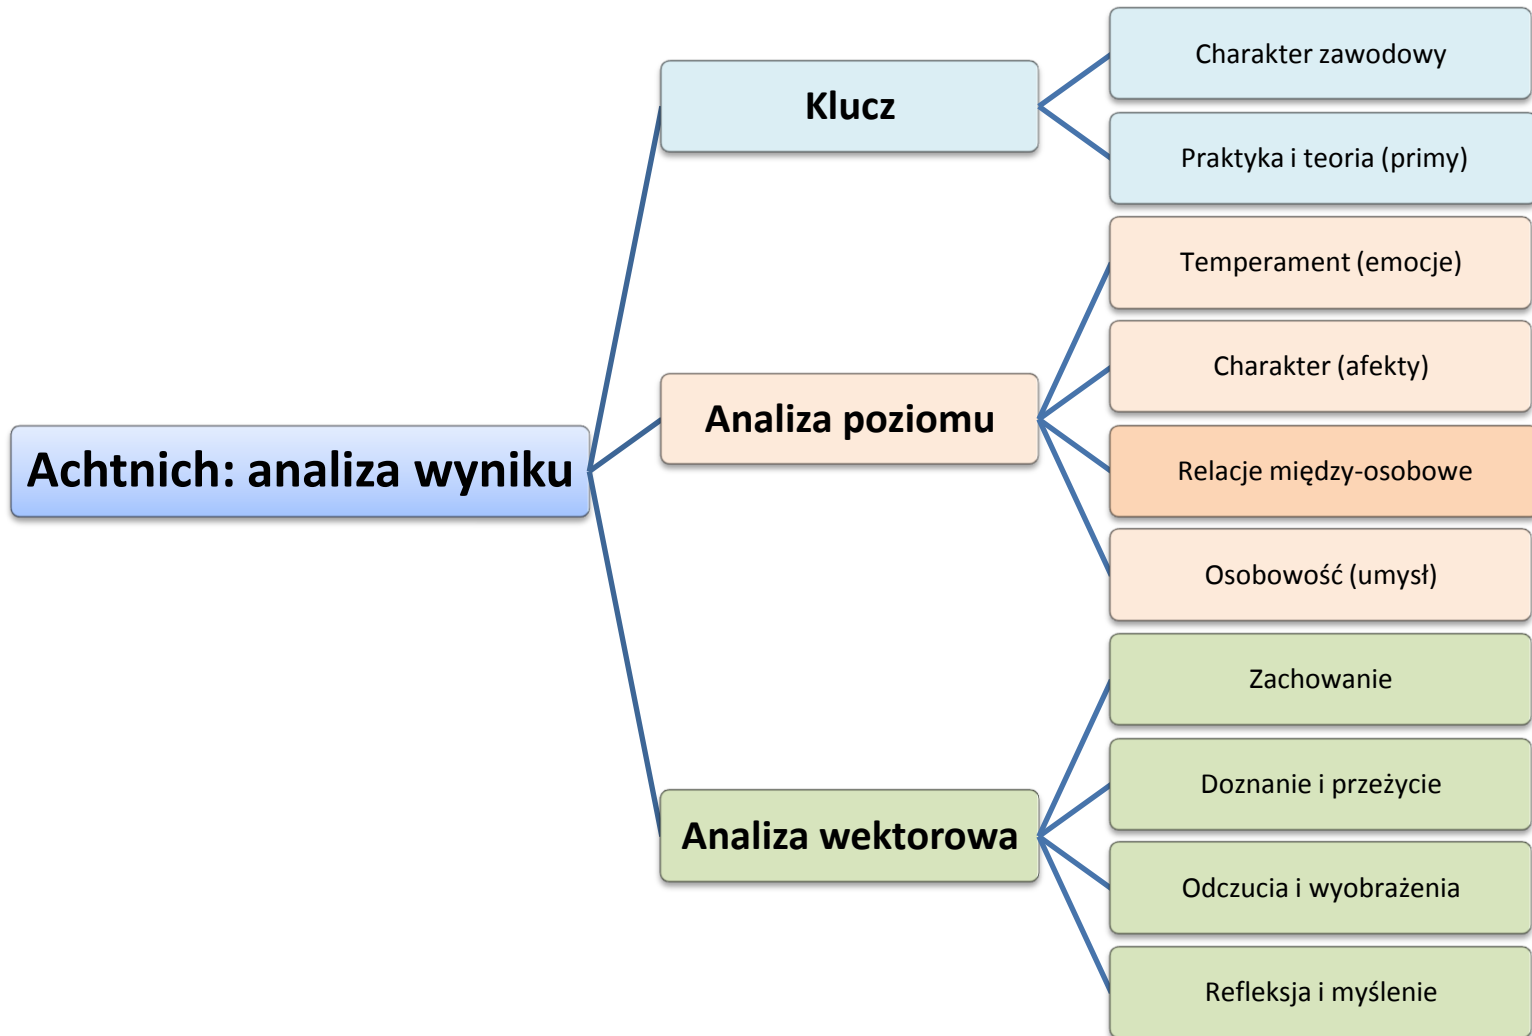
Achtnich: analiza wyniku

Klucz

Charakter zawodowy

Praktyka i teoria (primy)

Analiza poziomu

Temperament (emocje)

Charakter (afekty)

Relacje między-osobowe

Osobowość (umysł)

Analiza wektorowa

Zachowanie

Doznanie i przeżycie

Odczucia i wyobrażenia

Refleksja i myślenie